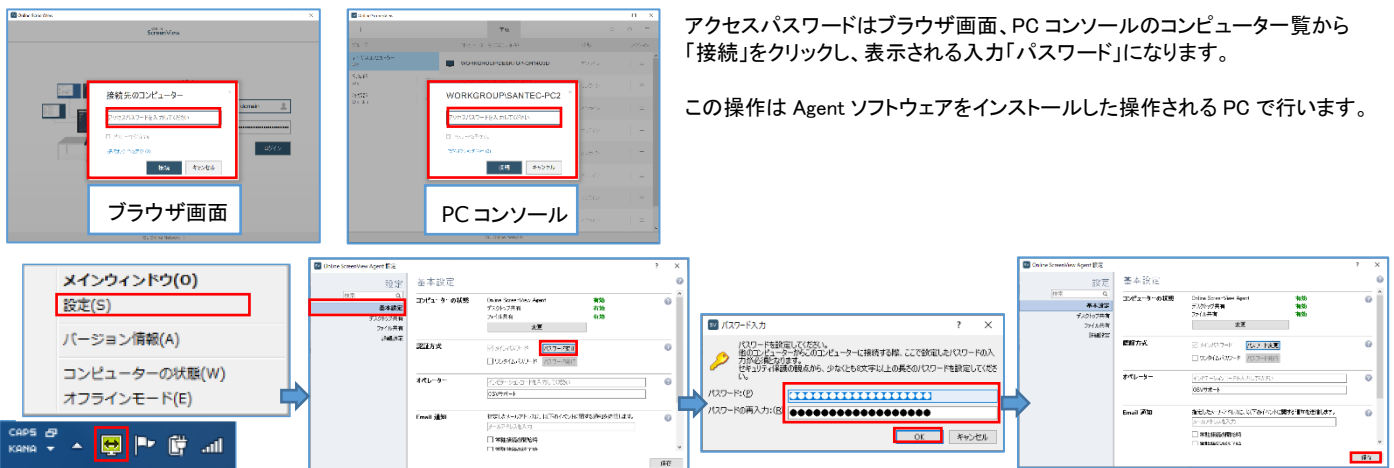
接続先のコンピューター

アクセスパスワードを入力してください

キャンセル

ブラウザ画面

WORKGROUP\SANTEC-PC2

アクセスパスワードを入力してください

キャンセル

PC コンソール

アクセスパスワードはブラウザ画面、PC コンソールのコンピュータ一覧から「接続」をクリックし、表示される入力「パスワード」になります。

この操作は Agent ソフトウェアをインストールした操作される PC で行います。

メインウィンドウ(O)
設定(S)
バージョン情報(A)
コンピューターの状態(W)
オフラインモード(E)

CAPS
KANA

Online ScreenView Agent 設定

設定

基本設定

基本設定
デスクトップ共有
ファイル共有
詳細設定

コンピューターの状態
Online ScreenView Agent 有効
デスクトップ共有 有効
ファイル共有 有効
変更

認証方式
パスワード変更
ワンタイムパスワード

オペレーター

Email 通知

パスワード入力

パスワードを設定してください。
他のコンピューターからこのコンピューターに接続する際、ここで設定したパスワードの入力が必要になります。
セキュリティ保護の観点から、少なくとも8文字以上の長さのパスワードを設定してください。

パスワード:(P) ●●●●●●●●●●●●●●●●●●●
パスワードの再入力:(R) ●●●●●●●●●●●●●●●●●●●

OK キャンセル

Online ScreenView Agent 設定

設定

基本設定

コンピューターの状態
Online ScreenView Agent 有効
デスクトップ共有 有効
ファイル共有 有効
変更

認証方式
パスワード変更
ワンタイムパスワード

オペレーター

Email 通知

保存